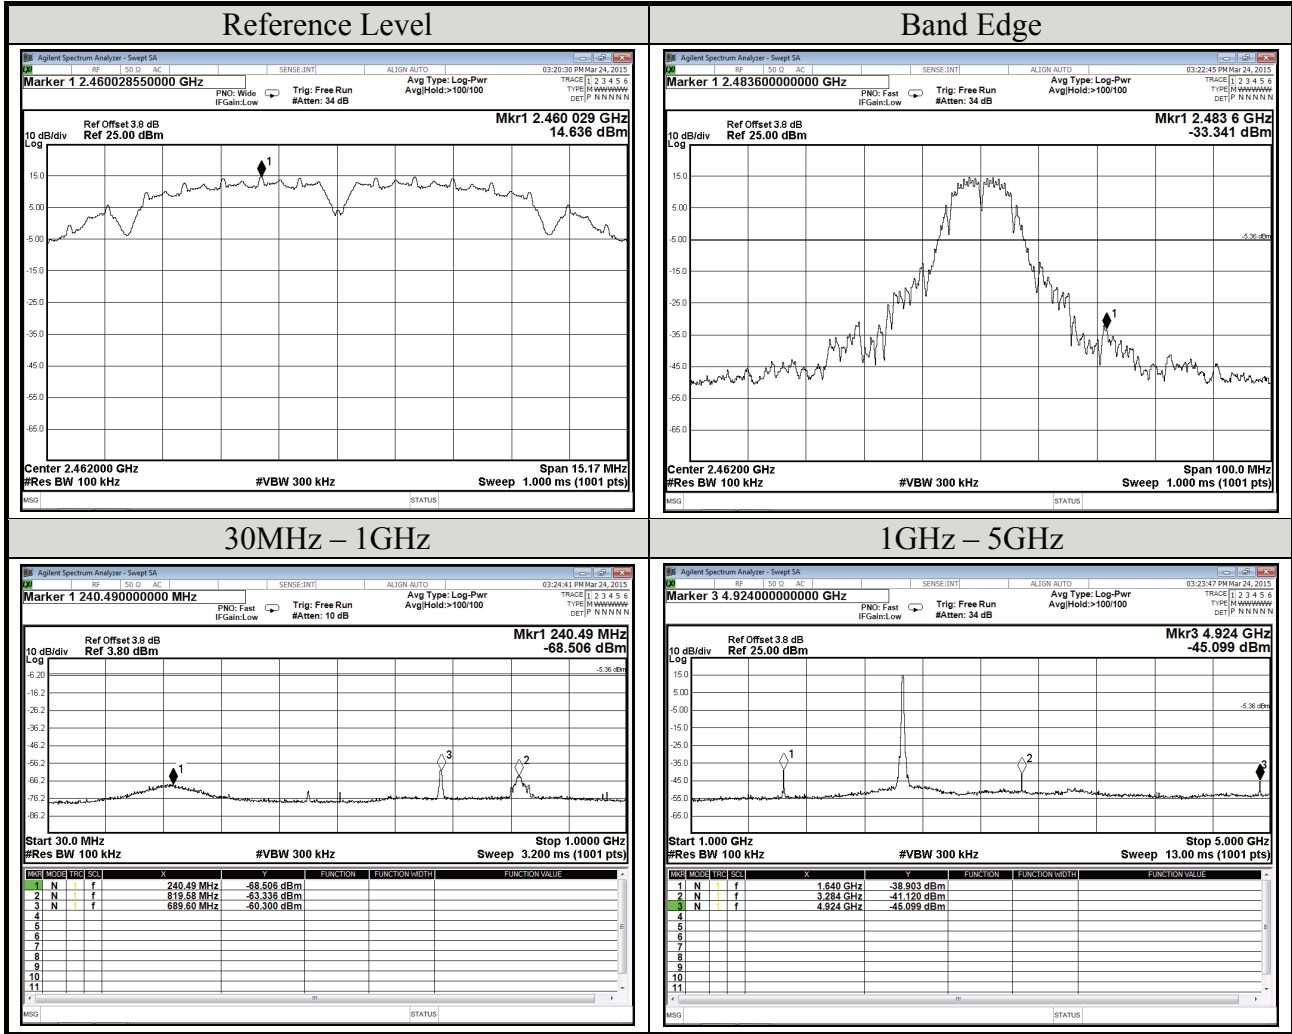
| Reference Level | Band Edge |
|---|---|
| Agilent Spectrum Analyzer - Swept SA<br>RF 50 Ω AC SENSE:INT ALIGN AUTO 03:20:30 PM Mar 24, 2015<br>Marker 1 2.460028550000 GHz<br>PNO: Wide IFGain:Low Trig: Free Run #Atten: 34 dB Avg Type: Log-Pwr Avg\|Hold:>100/100<br>TRACE 1 2 3 4 5 6 TYPE M WWWWW DET P N N N N N<br>Ref Offset 3.8 dB<br>10 dB/div Ref 25.00 dBm<br>Log<br>Mkr1 2.460 029 GHz<br>14.636 dBm<br>15.0 5.00 -5.00 -15.0 -25.0 -35.0 -45.0 -55.0 -65.0<br>1<br>Center 2.462000 GHz Span 15.17 MHz<br>#Res BW 100 kHz #VBW 300 kHz Sweep 1.000 ms (1001 pts)<br>MSG STATUS | Agilent Spectrum Analyzer - Swept SA<br>RF 50 Ω AC SENSE:INT ALIGN AUTO 03:22:45 PM Mar 24, 2015<br>Marker 1 2.483600000000 GHz<br>PNO: Fast IFGain:Low Trig: Free Run #Atten: 34 dB Avg Type: Log-Pwr Avg\|Hold:>100/100<br>TRACE 1 2 3 4 5 6 TYPE M WWWWW DET P N N N N N<br>Ref Offset 3.8 dB<br>10 dB/div Ref 25.00 dBm<br>Log<br>Mkr1 2.483 6 GHz<br>-33.341 dBm<br>15.0 5.00 -5.00 -15.0 -25.0 -35.0 -45.0 -55.0 -65.0<br>-5.36 dBm<br>1<br>Center 2.46200 GHz Span 100.0 MHz<br>#Res BW 100 kHz #VBW 300 kHz Sweep 1.000 ms (1001 pts)<br>MSG STATUS |
| 30MHz – 1GHz | 1GHz – 5GHz |
| Agilent Spectrum Analyzer - Swept SA<br>RF 50 Ω AC SENSE:INT ALIGN AUTO 03:24:41 PM Mar 24, 2015<br>Marker 1 240.490000000 MHz<br>PNO: Fast IFGain:Low Trig: Free Run #Atten: 10 dB Avg Type: Log-Pwr Avg\|Hold:>100/100<br>TRACE 1 2 3 4 5 6 TYPE M WWWWW DET P N N N N N<br>Ref Offset 3.8 dB<br>10 dB/div Ref 3.80 dBm<br>Log<br>Mkr1 240.49 MHz<br>-68.506 dBm<br>-6.20 -16.2 -26.2 -36.2 -46.2 -56.2 -66.2 -76.2 -86.2<br>-5.36 dBm<br>1 3 2<br>Start 30.0 MHz Stop 1.0000 GHz<br>#Res BW 100 kHz #VBW 300 kHz Sweep 3.200 ms (1001 pts)<br>MKR MODE TRC SCL X Y FUNCTION FUNCTION WIDTH FUNCTION VALUE<br>1 N 1 f 240.49 MHz -68.506 dBm<br>2 N 1 f 819.58 MHz -63.336 dBm<br>3 N 1 f 689.60 MHz -60.300 dBm<br>4 5 6 7 8 9 10 11<br>MSG STATUS | Agilent Spectrum Analyzer - Swept SA<br>RF 50 Ω AC SENSE:INT ALIGN AUTO 03:23:47 PM Mar 24, 2015<br>Marker 3 4.924000000000 GHz<br>PNO: Fast IFGain:Low Trig: Free Run #Atten: 34 dB Avg Type: Log-Pwr Avg\|Hold:>100/100<br>TRACE 1 2 3 4 5 6 TYPE M WWWWW DET P N N N N N<br>Ref Offset 3.8 dB<br>10 dB/div Ref 25.00 dBm<br>Log<br>Mkr3 4.924 GHz<br>-45.099 dBm<br>15.0 5.00 -5.00 -15.0 -25.0 -35.0 -45.0 -55.0 -65.0<br>-5.36 dBm<br>1 2 3<br>Start 1.000 GHz Stop 5.000 GHz<br>#Res BW 100 kHz #VBW 300 kHz Sweep 13.00 ms (1001 pts)<br>MKR MODE TRC SCL X Y FUNCTION FUNCTION WIDTH FUNCTION VALUE<br>1 N 1 f 1.640 GHz -38.903 dBm<br>2 N 1 f 3.284 GHz -41.120 dBm<br>3 N 1 f 4.924 GHz -45.099 dBm<br>4 5 6 7 8 9 10 11<br>MSG STATUS |